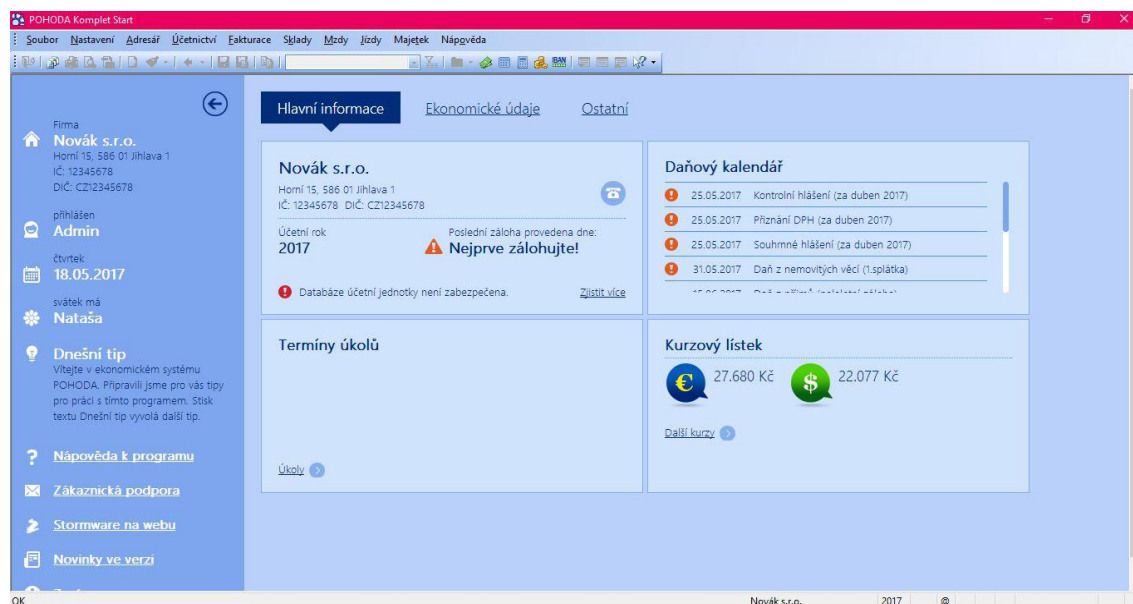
POHODA Komplet Start

Soubor Nastavení Adresář Účetnictví Fakturace Sklady Mzdy Jízdy Majetek Nápověda

Firma
Novák s.r.o.
Horní 15, 586 01 Jihlava 1
IČ: 12345678
DIČ: CZ12345678

přihlášen
Admin

čtvrtek
18.05.2017

svátek má
Nataša

Dnešní tip
Vítejte v ekonomickém systému POHODA. Připravili jsme pro vás tipy pro práci s tímto programem. Stisk textu Dnešní tip vyvolá další tip.

Nápověda k programu

Zákaznická podpora

Stormware na webu

Novinky ve verzi

Hlavní informace Ekonomické údaje Ostatní

Novák s.r.o.
Horní 15, 586 01 Jihlava 1
IČ: 12345678 DIČ: CZ12345678

Účetní rok
2017

Poslední záloha provedena dne:
Nejprve zálohujte!

Databáze účetní jednotky není zabezpečena. Zjistit více

Daňový kalendář
25.05.2017 Kontrolní hlášení (za duben 2017)
25.05.2017 Přiznání DPH (za duben 2017)
25.05.2017 Souhrnné hlášení (za duben 2017)
31.05.2017 Daň z nemovitých věcí (1.splátka)
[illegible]

Termíny úkolů

Úkoly

Kurzový lístek
27.680 Kč
22.077 Kč

Další kurzy

OK Novák s.r.o. 2017